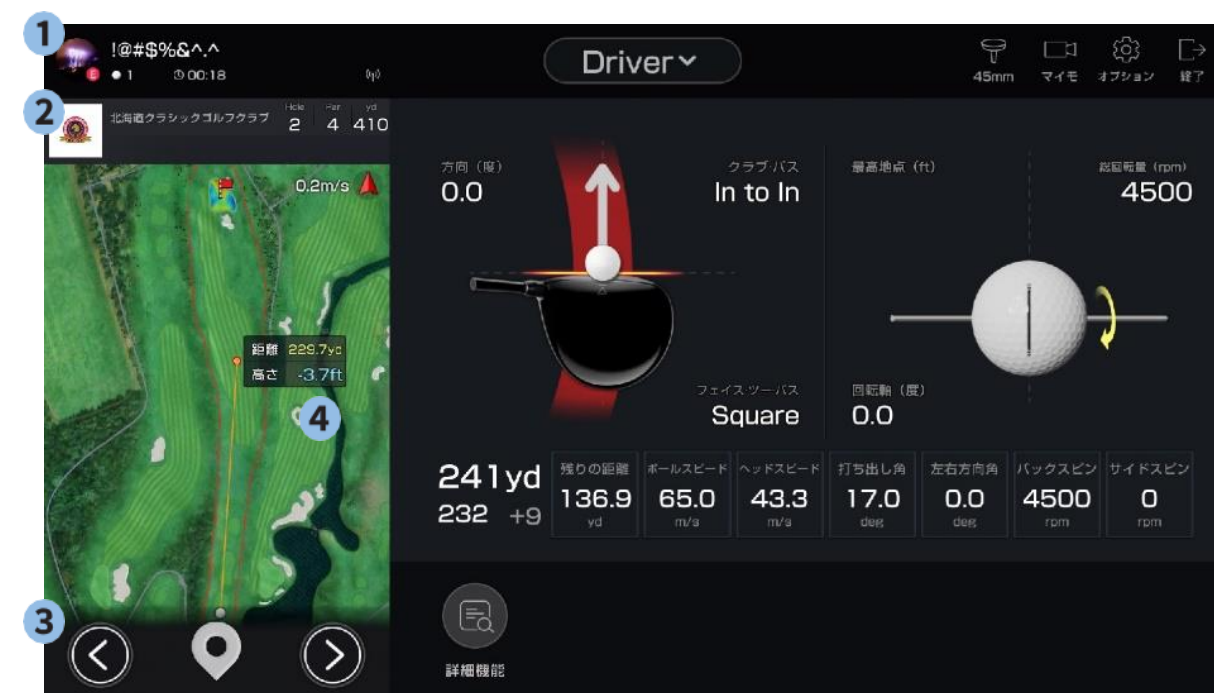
1
!@#$%&^.^
● 1 00:18

Driver

45mm マイモ オプション 終了

2
北海道クラシックゴルフクラブ Hole 2 Par 4 yd 410

0.2m/s

距離 229.7yd
高さ -3.7ft

4

3

方向（度）
0.0

クラブパス
In to In

フェイスツーパス
Square

最高地点（ft）

総回転量（rpm）
4500

回転軸（度）
0.0

241yd
232 +9

| 残りの距離 | ボールスピード | ヘッドスピード | 打ち出し角 | 左右方向角 | バックスピン | サイドスピン |
|---|---|---|---|---|---|---|
| 136.9 yd | 65.0 m/s | 43.3 m/s | 17.0 deg | 0.0 deg | 4500 rpm | 0 rpm |

詳細機能